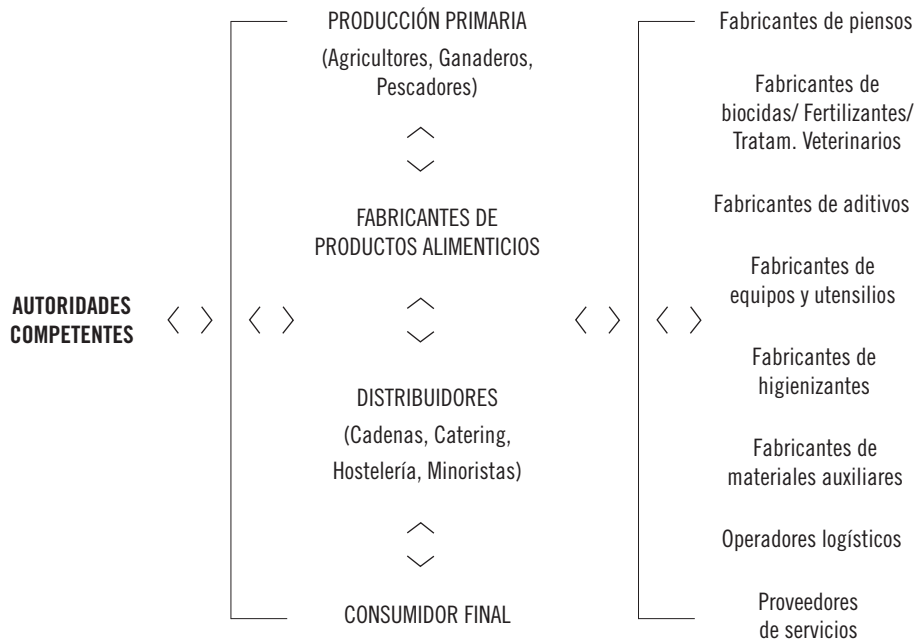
AUTORIDADES COMPETENTES

PRODUCCIÓN PRIMARIA
(Agricultores, Ganaderos, Pescadores)

FABRICANTES DE PRODUCTOS ALIMENTICIOS

DISTRIBUIDORES
(Cadenas, Catering, Hostelería, Minoristas)

CONSUMIDOR FINAL

Fabricantes de piensos

Fabricantes de biocidas/ Fertilizantes/ Tratam. Veterinarios

Fabricantes de aditivos

Fabricantes de equipos y utensilios

Fabricantes de higienizantes

Fabricantes de materiales auxiliares

Operadores logísticos

Proveedores de servicios